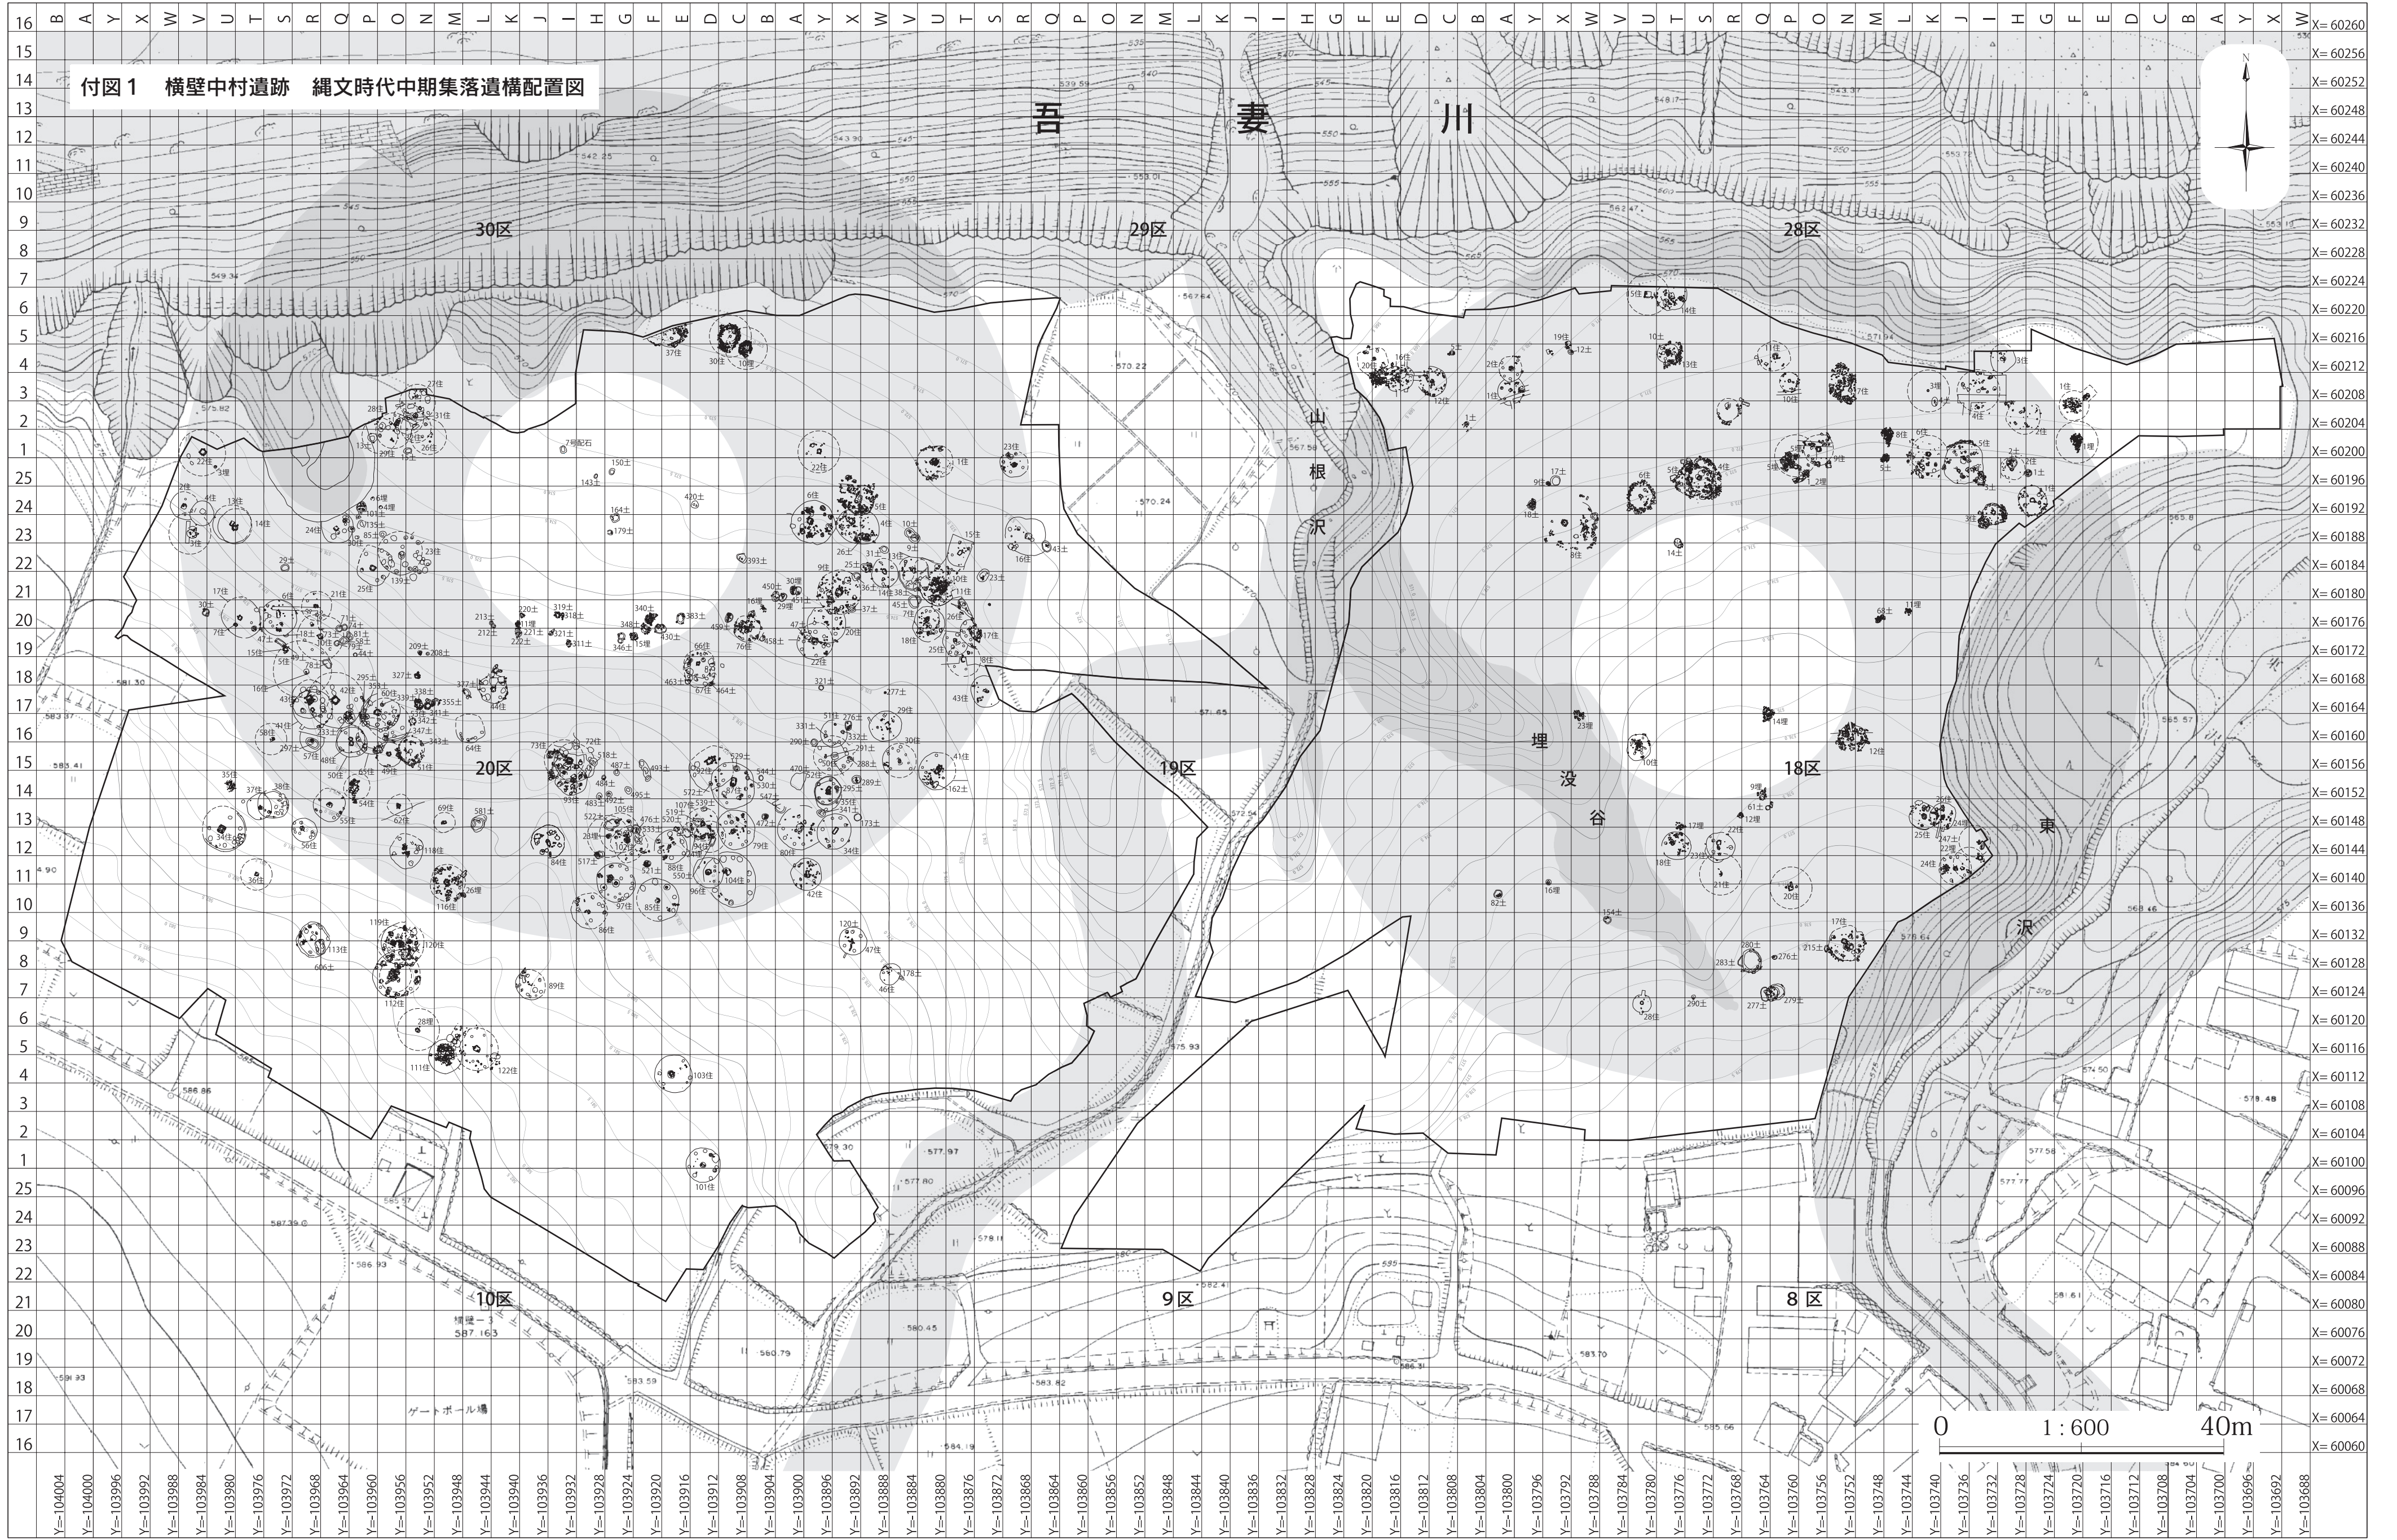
付図1　横壁中村遺跡　縄文時代中期集落遺構配置図

吾　妻　川

30区
29区
28区
20区
19区
18区
10区
9区
8区

山根沢
埋没谷
東沢

ゲートボール場

0　1:600　40m

X=60260
X=60256
X=60252
X=60248
X=60244
X=60240
X=60236
X=60232
X=60228
X=60224
X=60220
X=60216
X=60212
X=60208
X=60204
X=60200
X=60196
X=60192
X=60188
X=60184
X=60180
X=60176
X=60172
X=60168
X=60164
X=60160
X=60156
X=60152
X=60148
X=60144
X=60140
X=60136
X=60132
X=60128
X=60124
X=60120
X=60116
X=60112
X=60108
X=60104
X=60100
X=60096
X=60092
X=60088
X=60084
X=60080
X=60076
X=60072
X=60068
X=60064
X=60060

Y=-104004
Y=-104000
Y=-103996
Y=-103992
Y=-103988
Y=-103984
Y=-103980
Y=-103976
Y=-103972
Y=-103968
Y=-103964
Y=-103960
Y=-103956
Y=-103952
Y=-103948
Y=-103944
Y=-103940
Y=-103936
Y=-103932
Y=-103928
Y=-103924
Y=-103920
Y=-103916
Y=-103912
Y=-103908
Y=-103904
Y=-103900
Y=-103896
Y=-103892
Y=-103888
Y=-103884
Y=-103880
Y=-103876
Y=-103872
Y=-103868
Y=-103864
Y=-103860
Y=-103856
Y=-103852
Y=-103848
Y=-103844
Y=-103840
Y=-103836
Y=-103832
Y=-103828
Y=-103824
Y=-103820
Y=-103816
Y=-103812
Y=-103808
Y=-103804
Y=-103800
Y=-103796
Y=-103792
Y=-103788
Y=-103784
Y=-103780
Y=-103776
Y=-103772
Y=-103768
Y=-103764
Y=-103760
Y=-103756
Y=-103752
Y=-103748
Y=-103744
Y=-103740
Y=-103736
Y=-103732
Y=-103728
Y=-103724
Y=-103720
Y=-103716
Y=-103712
Y=-103708
Y=-103704
Y=-103700
Y=-103696
Y=-103692
Y=-103688

16 B A Y X W V U T S R Q P O N M L K J I H G F E D C B A Y X W V U T S R Q P O N M L K J I H G F E D C B A Y X W V U T S R Q P O N M L K J I H G F E D C B A Y X W

16 15 14 13 12 11 10 9 8 7 6 5 4 3 2 1 25 24 23 22 21 20 19 18 17 16 15 14 13 12 11 10 9 8 7 6 5 4 3 2 1 25 24 23 22 21 20 19 18 17 16

37住 30住 10住 12土 7号配石 150土 143土 420土 164土 179土 22住 6住 4住 10土 1住 23住 15住 43土 16住 2住 13住 14住 3住 22住 9土 24住 29土 23住 17住 30住 21住 6住 7住 47土 15住 18土 5住 16住 43住 58住 41住 207土 57住 50住 54住 55住 62住 35住 37住 38住 34住 56住 36住 209土 208土 295土 327土 312土 338土 347土 333土 355土 64住 69住 581土 118住 116住 26住 213土 212土 222土 320土 319土 318土 221土 321土 311土 340土 348土 383土 346土 313土 66住 463土 464土 493土 487土 488土 483土 522土 517土 86住 97住 84住 85住 96住 104住 120住 47住 178土 46住 89住 28住 111住 122住 103住 101住 113住 119住 112住 666土 73住 72住 579土 573土 580土 572土 539土 476土 520土 519土 540土 80住 34住 42住 49住 41住 162土 341土 289土 288土 290土 331土 276土 277土 29住 14住 393土 30住 29住 47住 45住 36住 25住 31住 38住 26住 18住 17住 8住 71住 570.22 570.24 567.64 571.94 567.56 575.93 577.97 577.80 578.11 582.41 580.45 560.79 583.59 583.82 584.19 585.66 583.70 586.86 587.39 586.93 581.93 587.163 横壁－3 581.30 583.37 583.41 549.34 542.25 543.90 553.01 562.47 553.71 539.59 548.17 565.8 565.57 574.50 578.48 577.56 577.77 581.61 19住 12土 10土 16住 20住 12住 2住 1土 7住 11住 10住 17住 3住 4住 3住 1住 2住 1住 5住 4住 6住 5住 2土 1土 2埋 3住 9住 18土 17土 8住 6住 14土 68土 11埋 23埋 10住 14埋 12住 9埋 61土 12埋 17埋 22住 18住 21住 26住 25住 24住 20住 82土 16埋 154土 28住 290土 277土 279土 283土 280土 276土 215土 17住